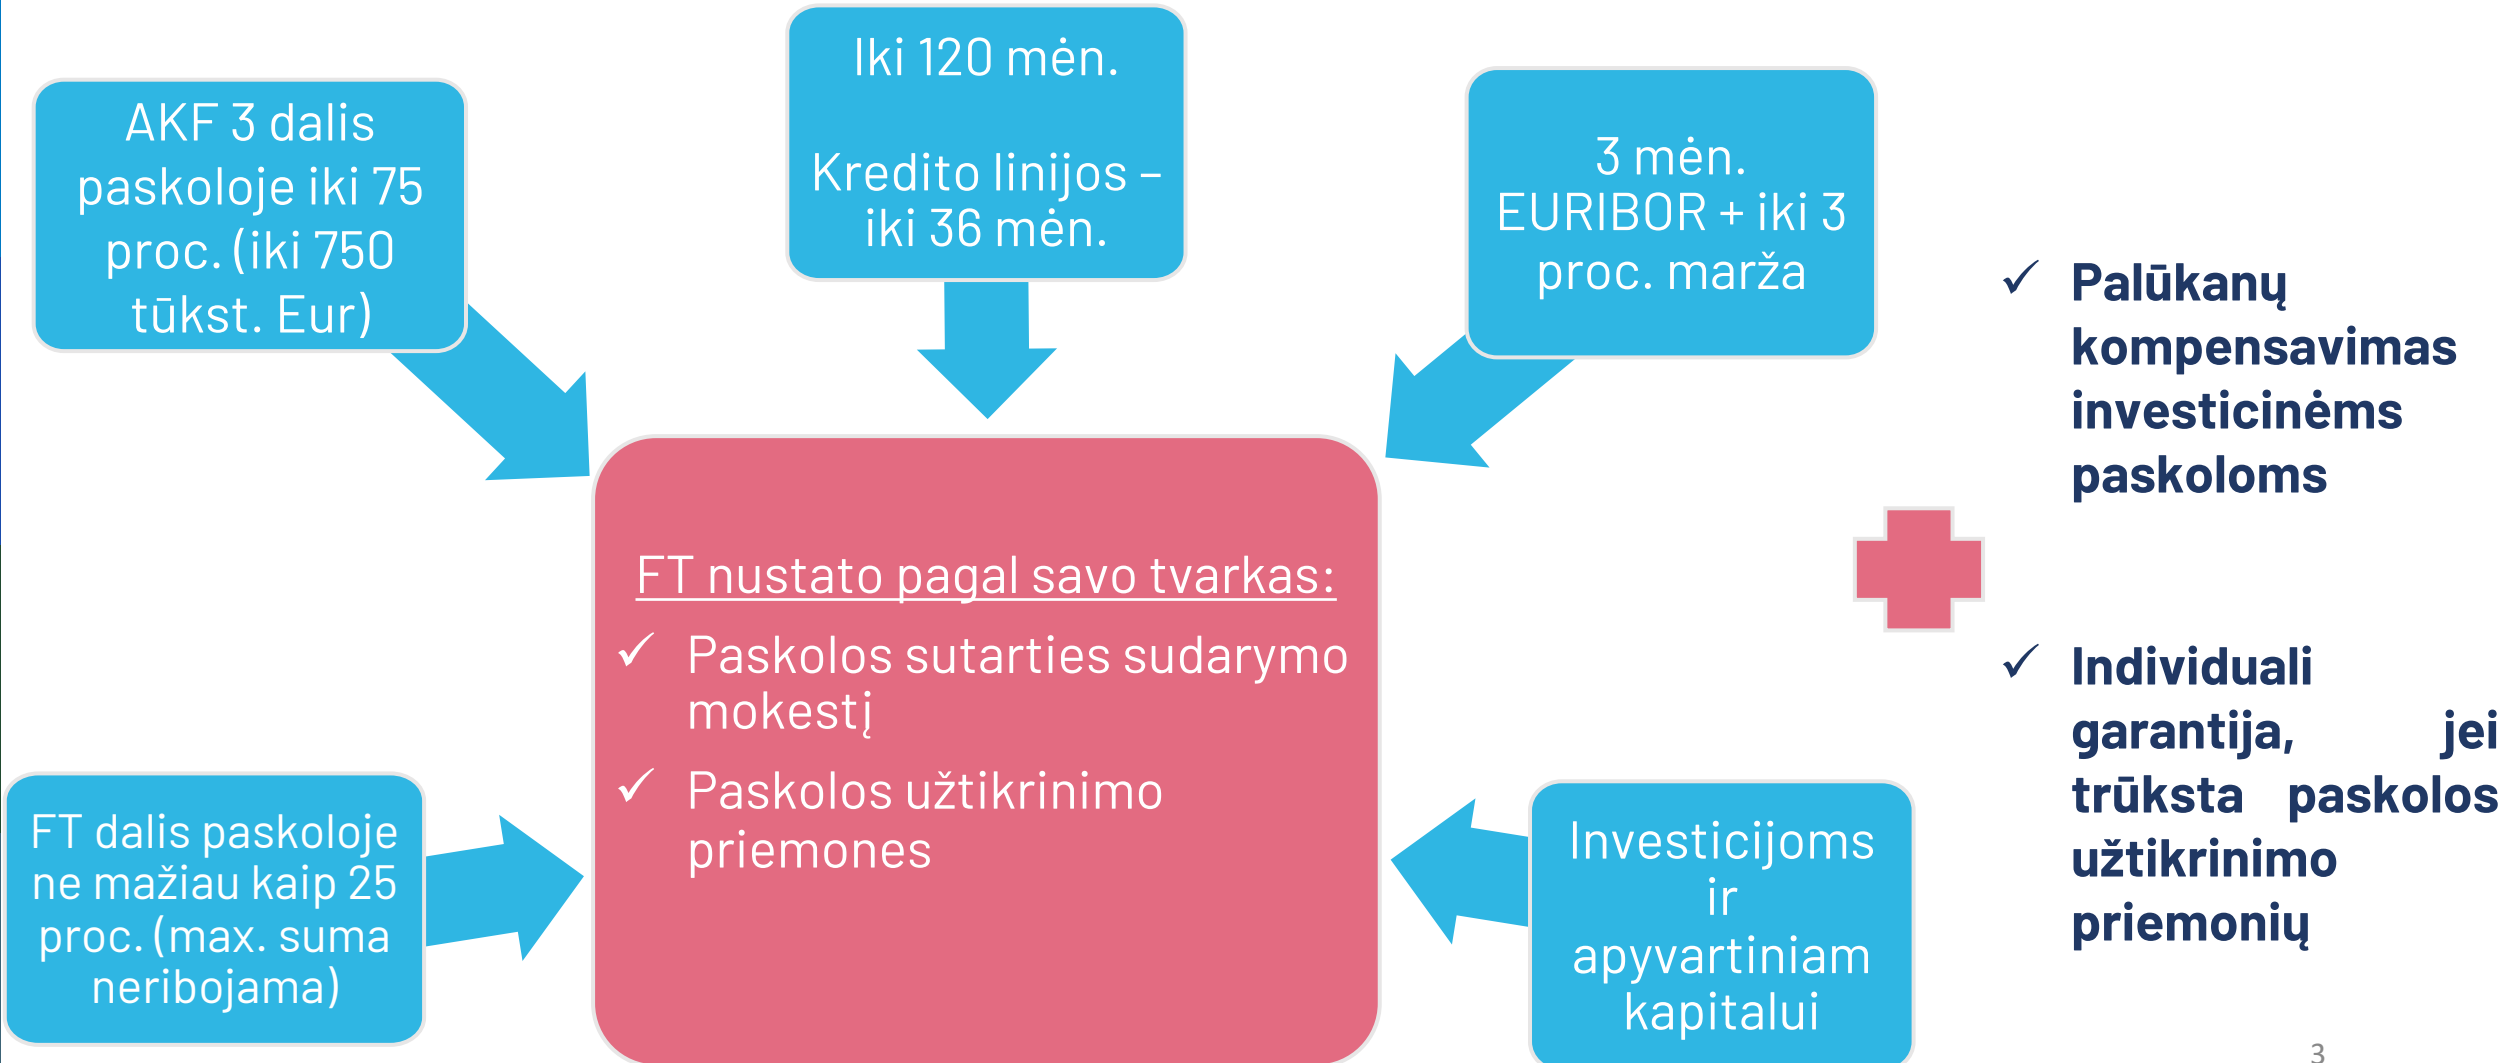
AKF 3 dalis paskoloje iki 75 proc. (iki 750 tūkst. Eur)

Iki 120 mėn.

Kredito linijos – iki 36 mėn.

3 mėn. EURIBOR + iki 3 proc. marža

✓ Palūkanų kompensavimas investicinėms paskoloms

FT nustato pagal savo tvarkas:

✓ Paskolos sutarties sudarymo mokestį

✓ Paskolos užtikrinimo priemones

✓ Individuali garantija, jei trūksta paskolos užtikrinimo priemonių

FT dalis paskoloje ne mažiau kaip 25 proc. (max. suma neribojama)

Investicijoms ir apyvartiniam kapitalui

3